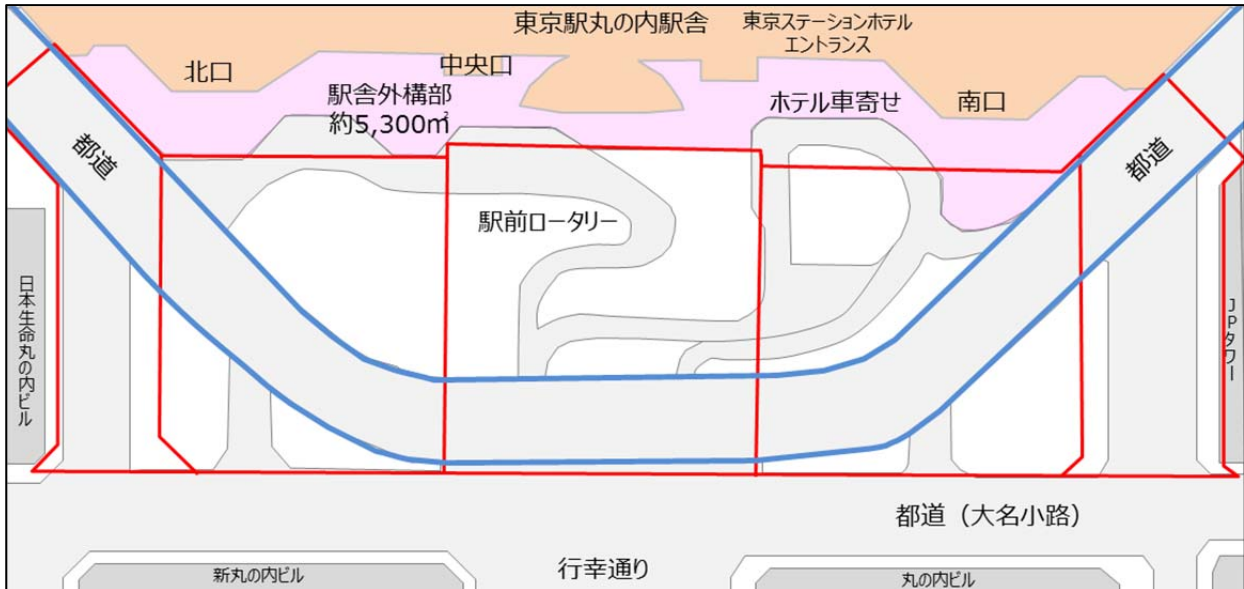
東京駅丸の内駅舎

東京ステーションホテル
エントランス

北口

中央口

駅舎外構部
約5,300㎡

ホテル車寄せ

南口

都道

都道

駅前ロータリー

日本生命丸の内ビル

JPタワー

都道（大名小路）

行幸通り

新丸の内ビル

丸の内ビル